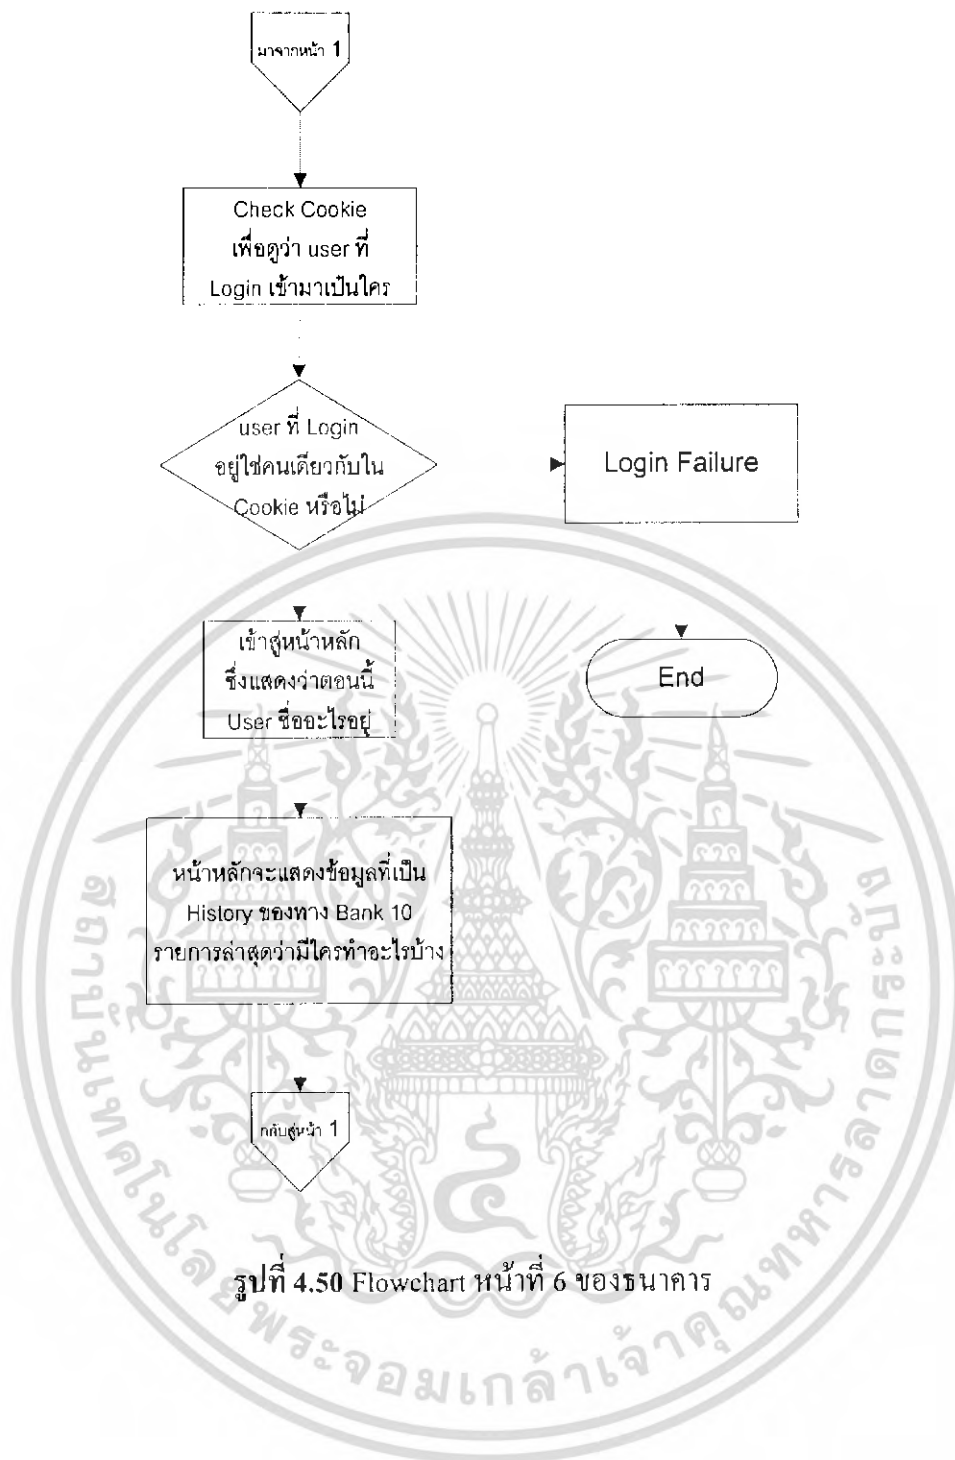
มาจากหน้า 1

Check Cookie เพื่อดูว่า user ที่ Login เข้ามาเป็นใคร

user ที่ Login อยู่ใช่คนเดียวกับใน Cookie หรือไม่

Login Failure

เข้าสู่หน้าหลัก ซึ่งแสดงว่าตอนนี้ User ชื่ออะไรอยู่

End

หน้าหลักจะแสดงข้อมูลที่เป็น History ของทาง Bank 10 รายการล่าสุดว่ามีใครทำอะไรบ้าง

กลับสู่หน้า 1

รูปที่ 4.50 Flowchart หน้าที่ 6 ของธนาคาร

สถาบันเทคโนโลยีพระจอมเกล้าเจ้าคุณทหารลาดกระบัง